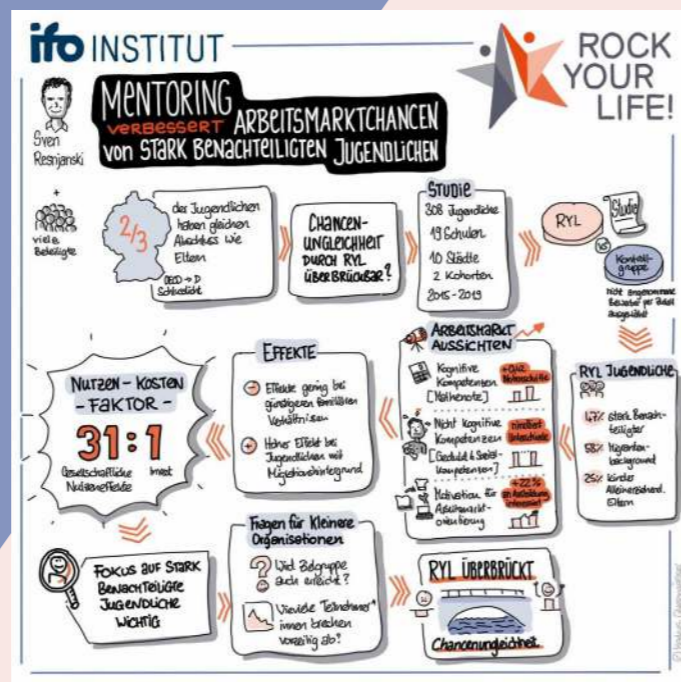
ifo INSTITUT

ROCK YOUR LIFE!

Sven Resnjanski

MENTORING VERBESSERT ARBEITSMARKTCHANCEN VON STARK BENACHTEILIGTEN JUGENDLICHEN

+ viele Beteiligte

2/3 der Jugendlichen haben gleichen Abschluss wie Eltern

OECD → D Schlusslicht

CHANCEN-UNGLEICHHEIT DURCH RYL ÜBERBRÜCKBAR?

STUDIE
308 Jugendliche
19 Schulen
10 Städte
2 Kohorten
2015 - 2019

RYL

Studie

Kontroll-gruppe

Nicht angenommene Bewerber per Zufall ausgewählt

RYL JUGENDLICHE
47% Stark Benachteiligter
58% Migrations-background
25% Kinder Alleinerziehend. Eltern

ARBEITSMARKT AUSSICHTEN
Kognitive Kompetenzen [Mathenote] +0,42 Notenschritte
Nicht kognitive Kompetenzen [Geduld & Sozial-kompetenzen] deutlich verbessert
Motivation für Arbeitsmarkt-orientierung +22% ein Ausbildung anzustreben

EFFEKTE
⊖ Effekte gering bei günstigeren familiären Verhältnissen
⊕ Hoher Effekt bei Jugendlichen mit Migrationshintergrund

NUTZEN - KOSTEN - FAKTOR -
31 : 1
Gesellschaftliche Nutzeneffekte
Invest

FOKUS AUF STARK BENACHTEILIGTE JUGENDLICHE WICHTIG

Fragen für Kleinere Organisationen
Wird Zielgruppe auch erreicht?
Wieviele Teilnehmer* innen brechen vorzeitig ab?

RYL ÜBERBRÜCKT
Chancenungleichheit

© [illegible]